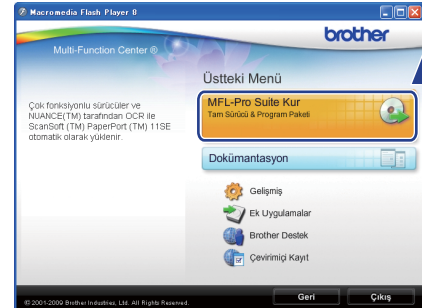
Macromedia Flash Player 8

brother

Multi-Function Center

Üstteki Menü

Çok fonksiyonlu sürücüler ve NUANCE(TM) tarafından OCR ile ScanSoft (TM) PaperPort (TM) 11SE otomatik olarak yüklenir.

MFL-Pro Suite Kur
Tam Sürücü & Program Paketi

Dokümantasyon

Gelişmiş

Ek Uygulamalar

Brother Destek

Çevirimiçi Kayıt

© 2001-2009 Brother Industries, Ltd. All Rights Reserved.

Geri

Çıkış